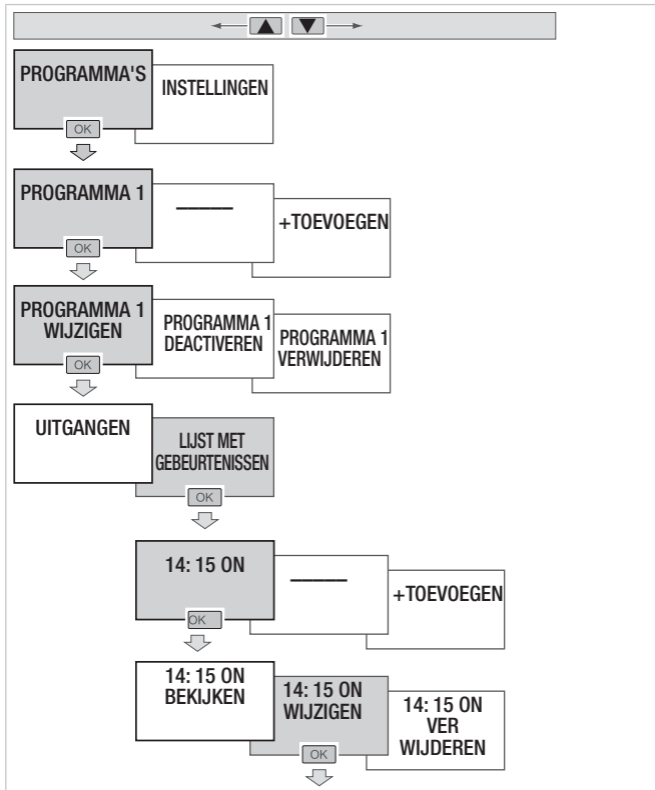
PROGRAMMA'S

INSTELLINGEN

OK

PROGRAMMA 1

———

+TOEVOEGEN

OK

PROGRAMMA 1 WIJZIGEN

PROGRAMMA 1 DEACTIVEREN

PROGRAMMA 1 VERWIJDEREN

OK

UITGANGEN

LIJST MET GEBEURTENISSEN

OK

14: 15 ON

———

+TOEVOEGEN

OK

14: 15 ON BEKIJKEN

14: 15 ON WIJZIGEN

14: 15 ON VER WIJDEREN

OK